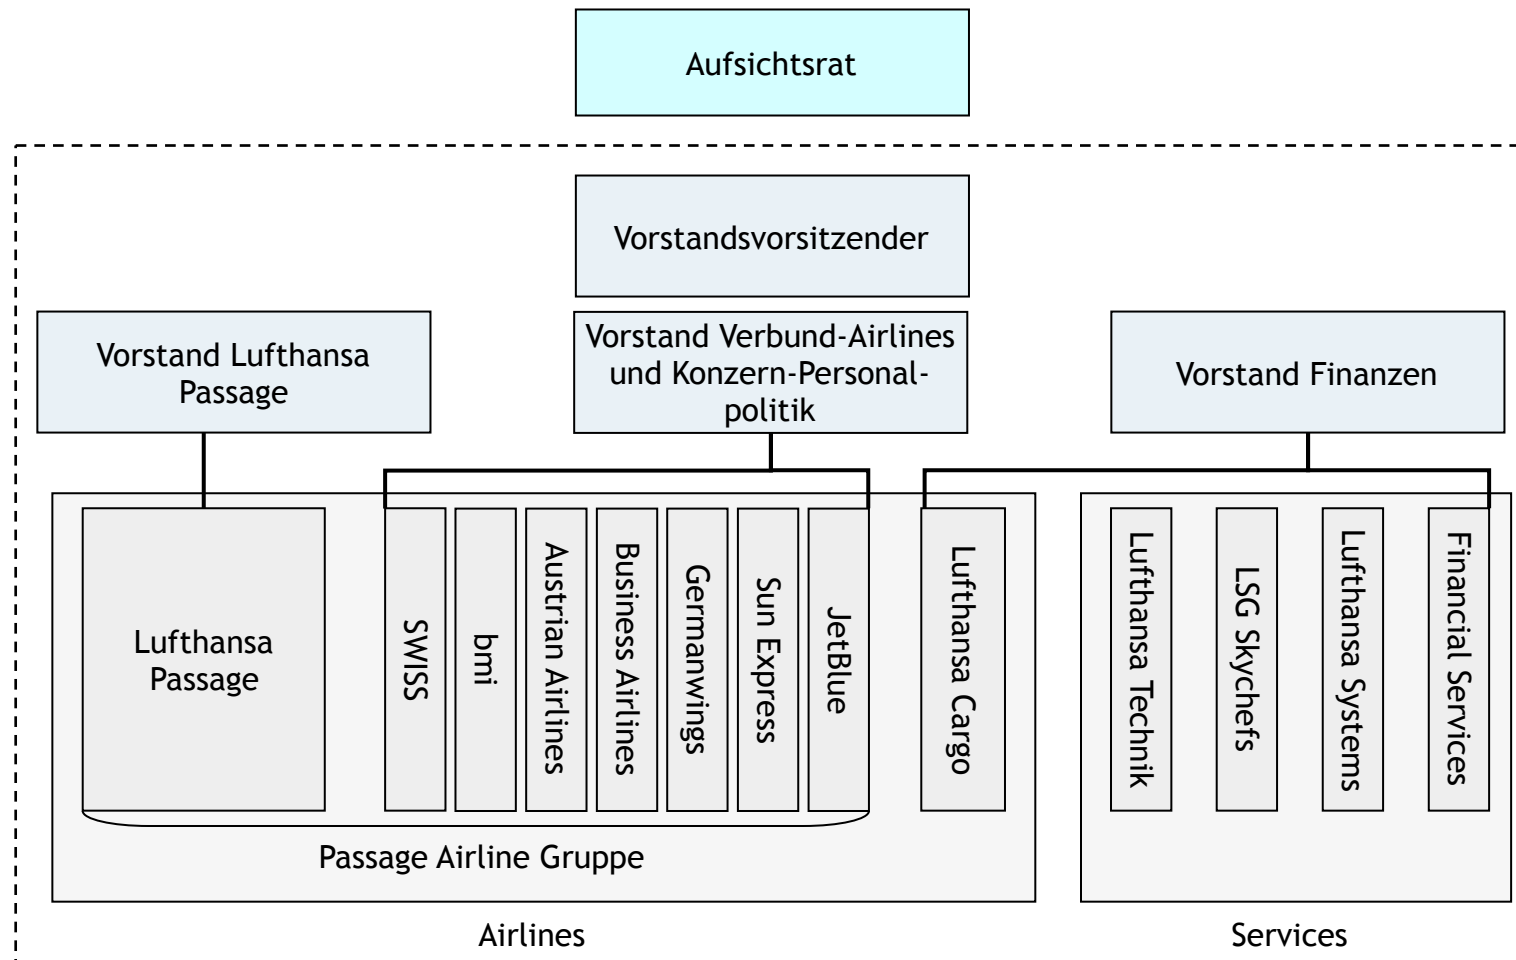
Aufsichtsrat

Vorstandsvorsitzender

Vorstand Lufthansa Passage

Vorstand Verbund-Airlines und Konzern-Personalpolitik

Vorstand Finanzen

Lufthansa Passage

SWISS

bmi

Austrian Airlines

Business Airlines

Germanwings

Sun Express

JetBlue

Lufthansa Cargo

Lufthansa Technik

LSG Skychefs

Lufthansa Systems

Financial Services

Passage Airline Gruppe

Airlines

Services